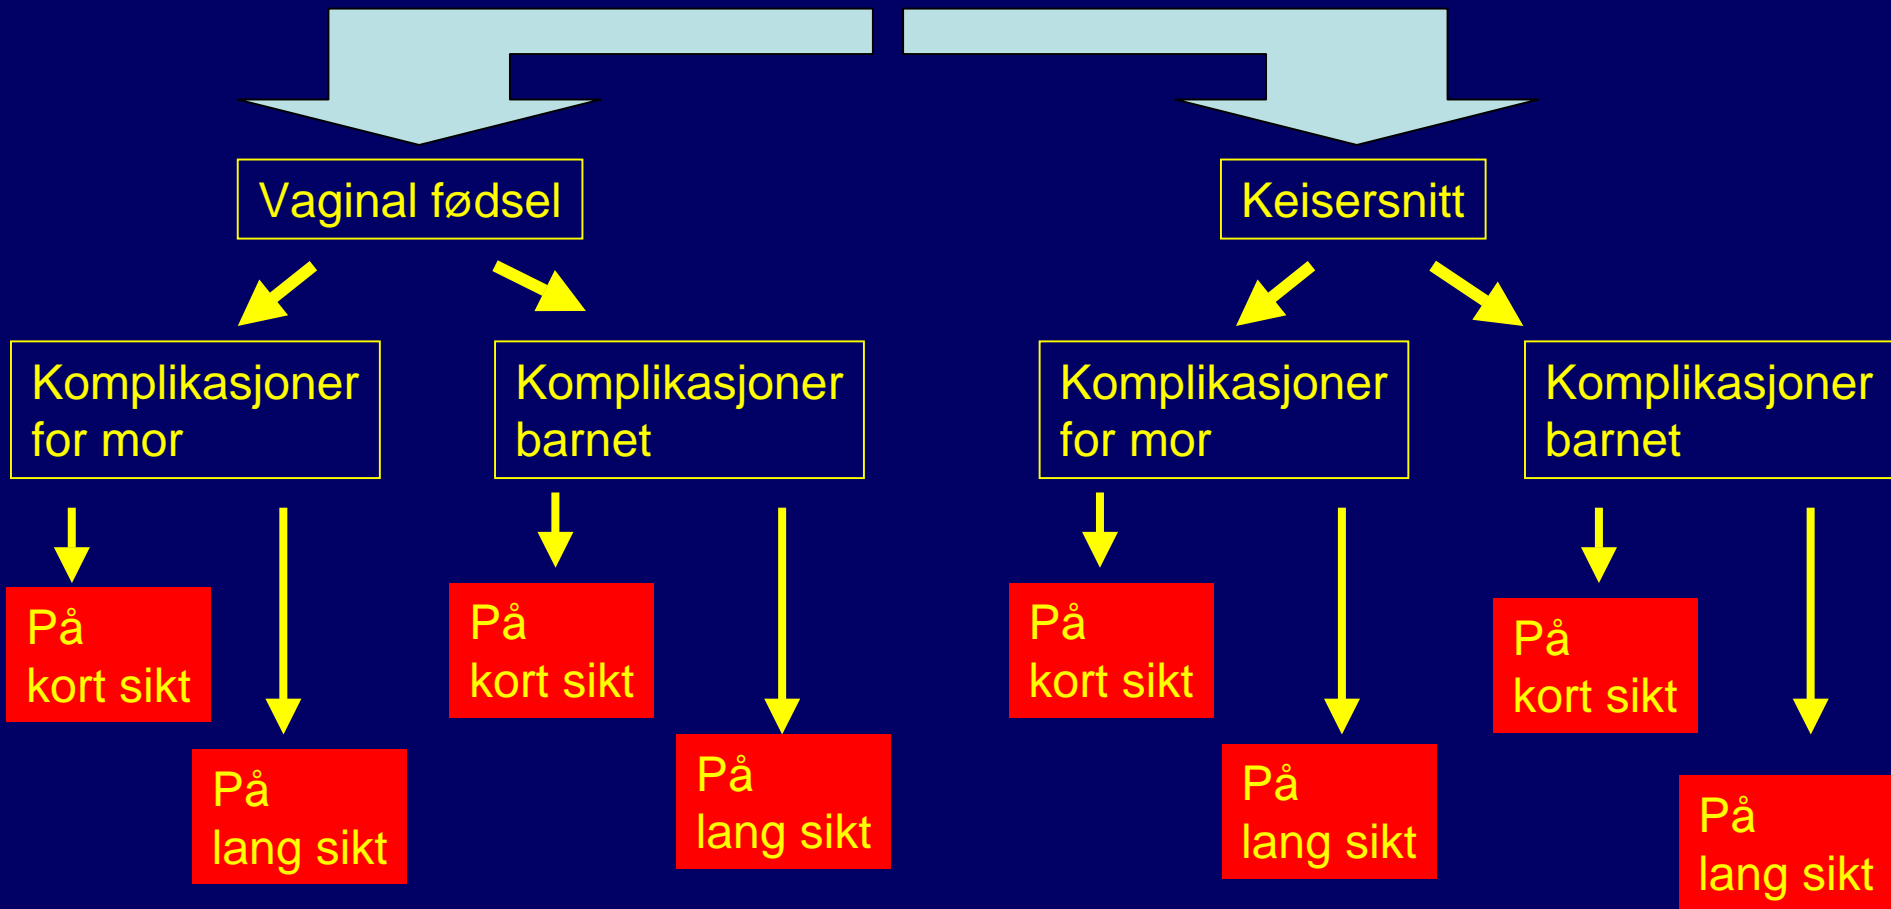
Vaginal fødsel

Komplikasjoner for mor

På kort sikt

På lang sikt

Komplikasjoner barnet

På kort sikt

På lang sikt

Keisersnitt

Komplikasjoner for mor

På kort sikt

På lang sikt

Komplikasjoner barnet

På kort sikt

På lang sikt